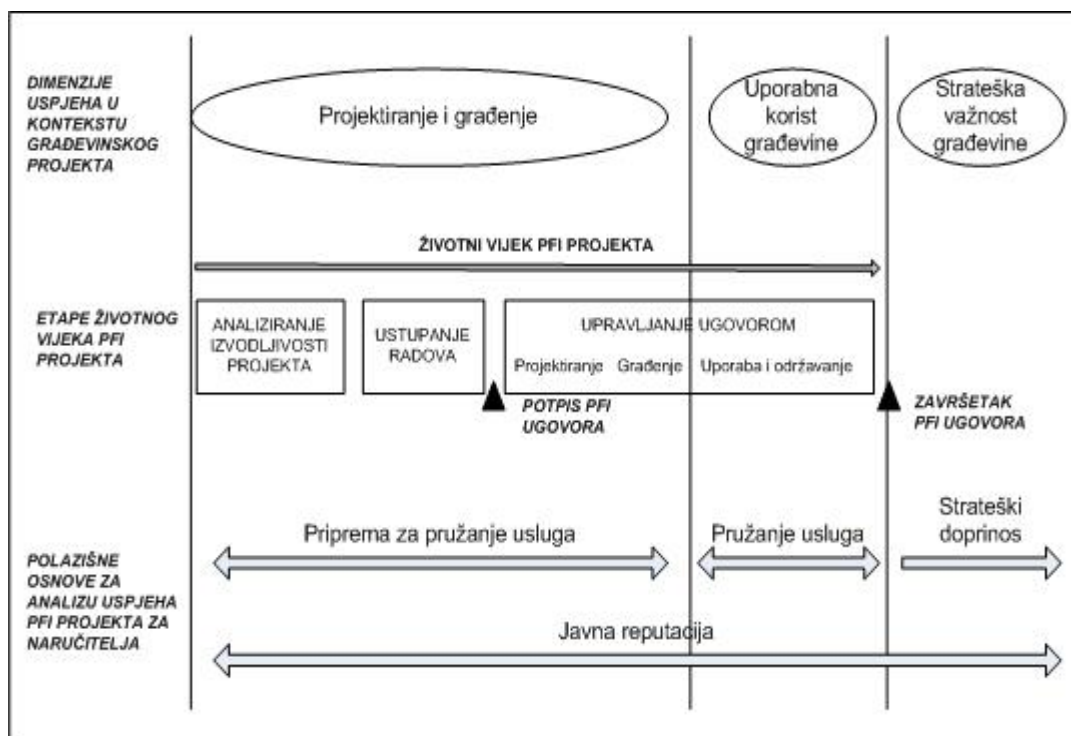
DIMENZIJE USPJEHA U KONTEKSTU GRAĐEVINSKOG PROJEKTA

Projektiranje i građenje

Uporabna korist građevine

Strateška važnost građevine

ŽIVOTNI VIJEK PFI PROJEKTA

ETAPE ŽIVOTNOG VIJEKA PFI PROJEKTA

ANALIZIRANJE IZVODLJIVOSTI PROJEKTA

USTUPANJE RADOVA

UPRAVLJANJE UGOVOROM

Projektiranje Građenje Uporaba i održavanje

POTPIS PFI UGOVORA

ZAVRŠETAK PFI UGOVORA

POLAZIŠNE OSNOVE ZA ANALIZU USPJEHA PFI PROJEKTA ZA NARUČITELJA

Priprema za pružanje usluga

Pružanje usluga

Strateški doprinos

Javna reputacija